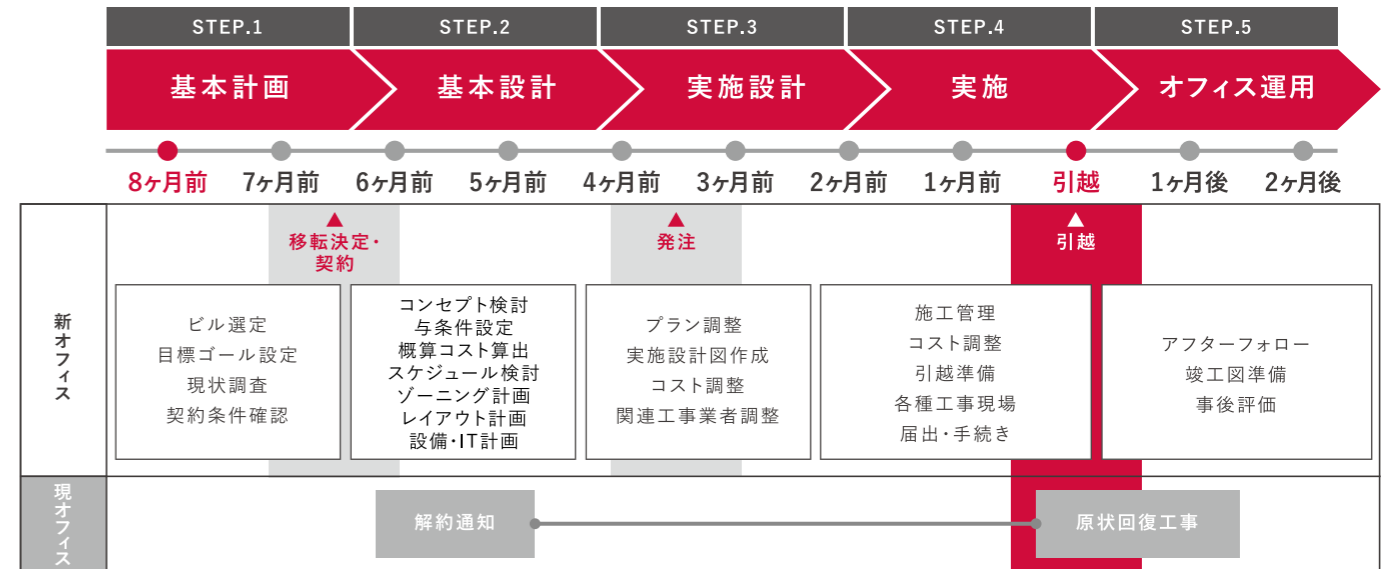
STEP.1 基本計画

STEP.2 基本設計

STEP.3 実施設計

STEP.4 実施

STEP.5 オフィス運用

8ヶ月前 7ヶ月前 6ヶ月前 5ヶ月前 4ヶ月前 3ヶ月前 2ヶ月前 1ヶ月前 引越 1ヶ月後 2ヶ月後

▲ 移転決定・契約

▲ 発注

▲ 引越

新オフィス

ビル選定
目標ゴール設定
現状調査
契約条件確認

コンセプト検討
与条件設定
概算コスト算出
スケジュール検討
ゾーニング計画
レイアウト計画
設備・IT計画

プラン調整
実施設計図作成
コスト調整
関連工事業者調整

施工管理
コスト調整
引越準備
各種工事現場
届出・手続き

アフターフォロー
竣工図準備
事後評価

現オフィス

解約通知

原状回復工事